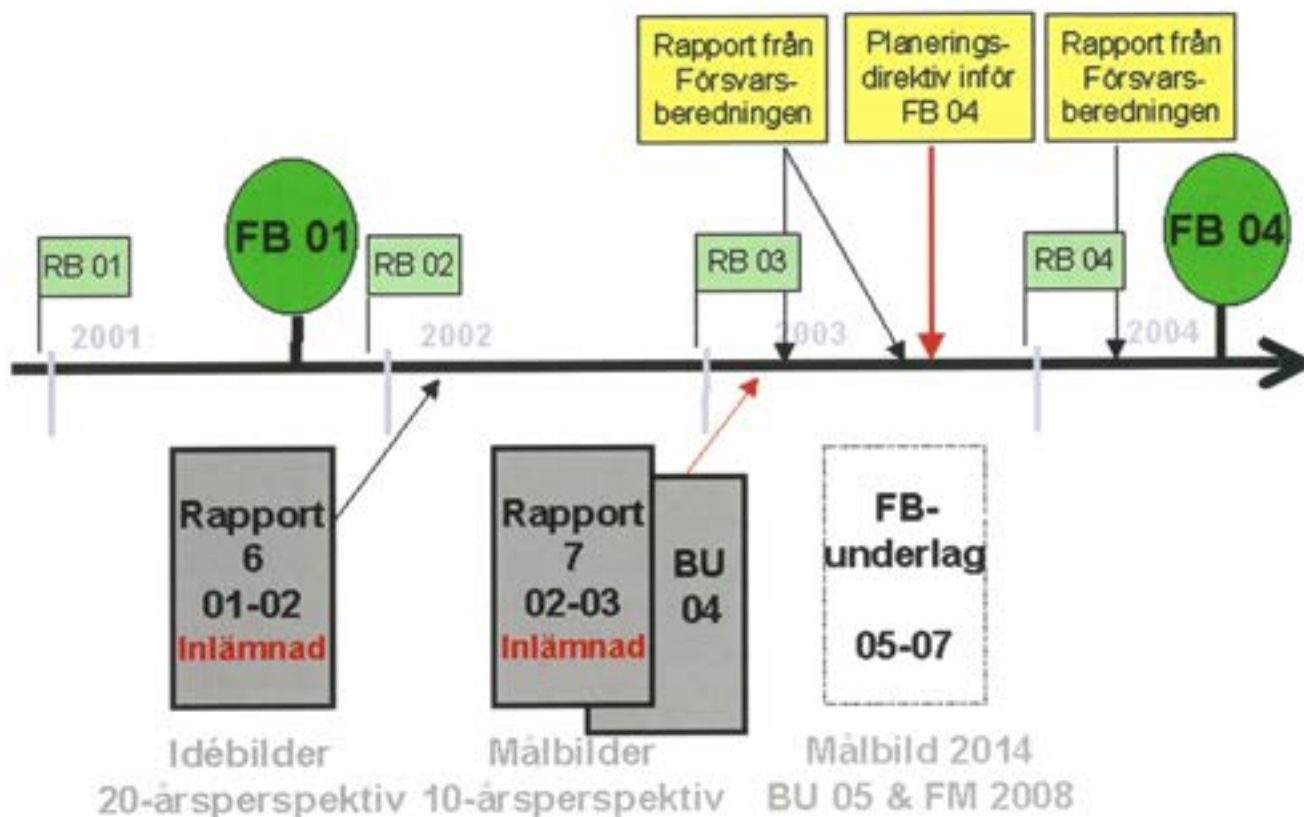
Rapport från Försvarsberedningen

Planeringsdirektiv inför FB 04

Rapport från Försvarsberedningen

RB 01

FB 01

RB 02

RB 03

RB 04

FB 04

2001

2002

2003

2004

Rapport 6 01-02 Inlämnad

Rapport 7 02-03 Inlämnad

BU 04

FB-underlag 05-07

Idébilder 20-årsperspektiv

Målbilder 10-årsperspektiv

Målbild 2014 BU 05 & FM 2008